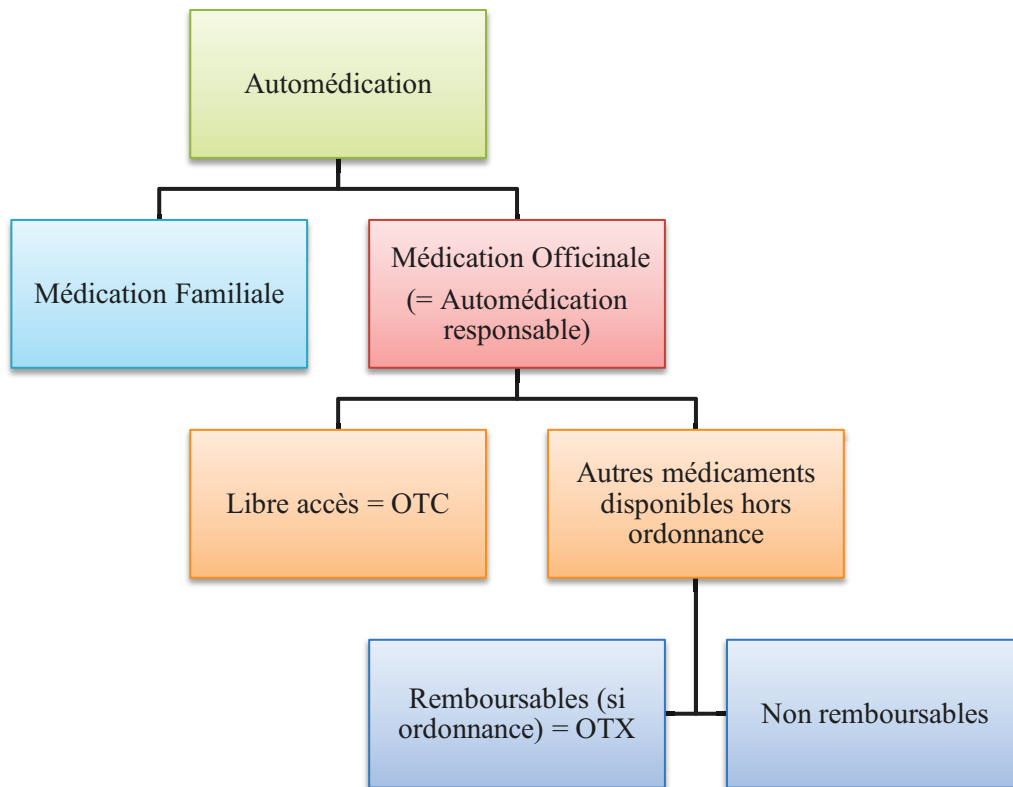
Automédication

Médication Familiale

Médication Officinale
(= Automédication responsable)

Libre accès = OTC

Autres médicaments disponibles hors ordonnance

Remboursables (si ordonnance) = OTX

Non remboursables